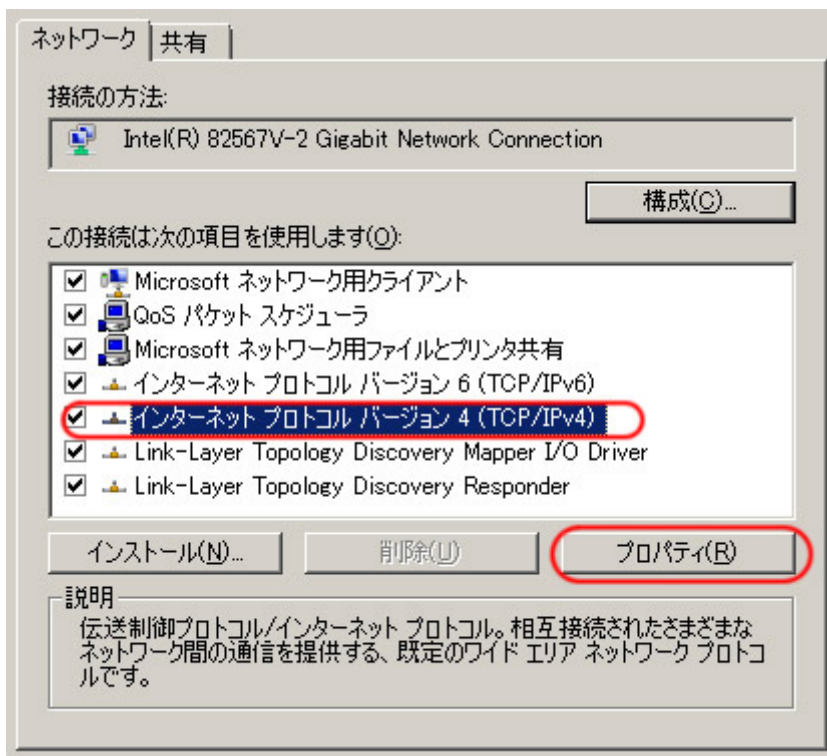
ネットワーク | 共有

接続の方法:

Intel(R) 82567V-2 Gigabit Network Connection

構成(C)...

この接続は次の項目を使用します(O):

☑ Microsoft ネットワーク用クライアント
☑ QoS パケット スケジューラ
☑ Microsoft ネットワーク用ファイルとプリンタ共有
☑ インターネット プロトコル バージョン 6 (TCP/IPv6)
☑ インターネット プロトコル バージョン 4 (TCP/IPv4)
☑ Link-Layer Topology Discovery Mapper I/O Driver
☑ Link-Layer Topology Discovery Responder

インストール(N)... | 削除(U) | プロパティ(R)

説明

伝送制御プロトコル/インターネット プロトコル。相互接続されたさまざまなネットワーク間の通信を提供する、既定のワイド エリア ネットワーク プロトコルです。